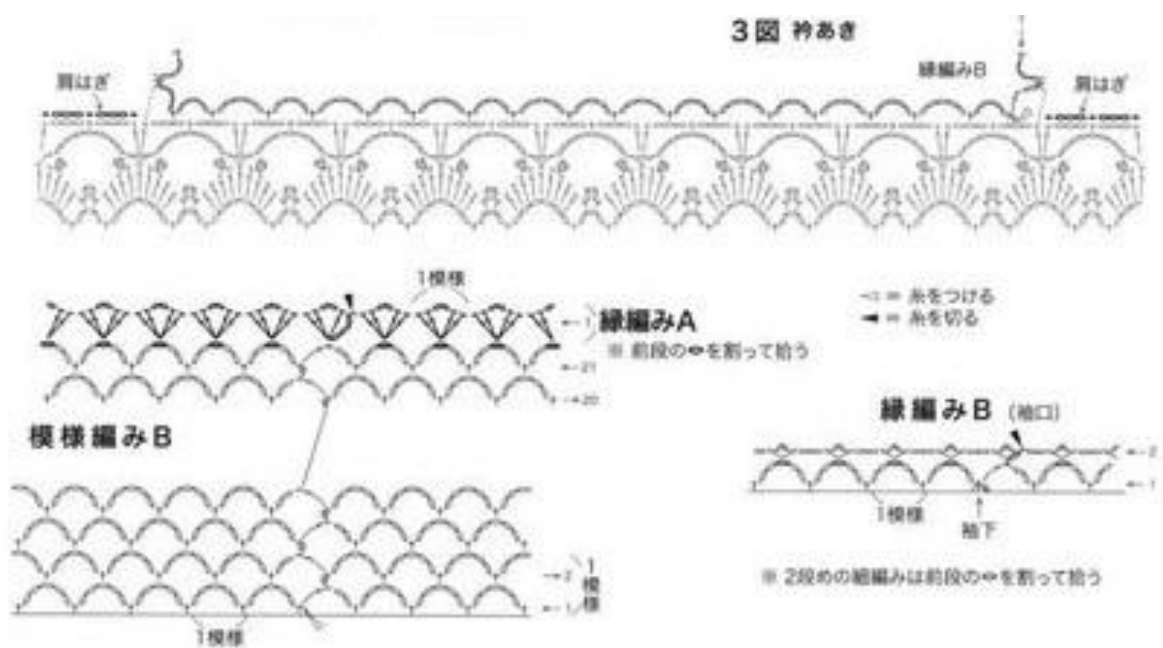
3図 衿あき

肩はぎ

縁編みB

肩はぎ

1模様

縁編みA

※ 前段の⇔を割って拾う

← 1

← 21

→ 20

◁ = 糸をつける
◀ = 糸を切る

模様編みB

縁編みB (袖口)

← 2

← 1

1模様

袖下

※ 2段めの細編みは前段の⇔を割って拾う

→ 2

← 1

1模様

1模様